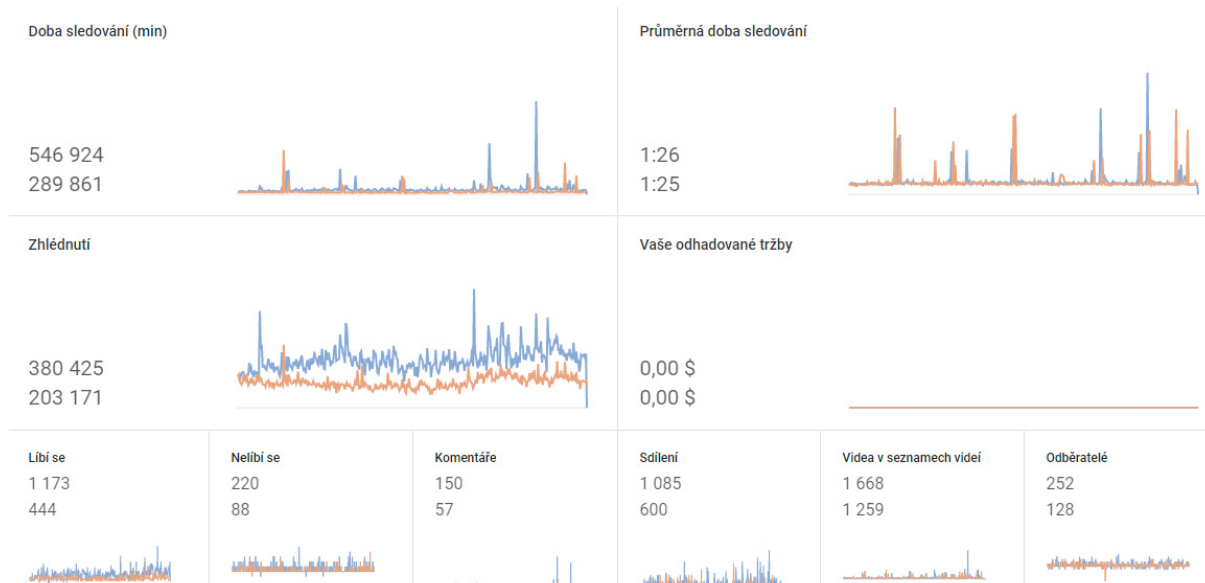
Doba sledování (min)

546 924
289 861

Průměrná doba sledování

1:26
1:25

Zhlédnutí

380 425
203 171

Vaše odhadované tržby

0,00 $
0,00 $

Líbí se
1 173
444

Nelíbí se
220
88

Komentáře
150
57

Sdílení
1 085
600

Videa v seznamech videí
1 668
1 259

Odběratelé
252
128